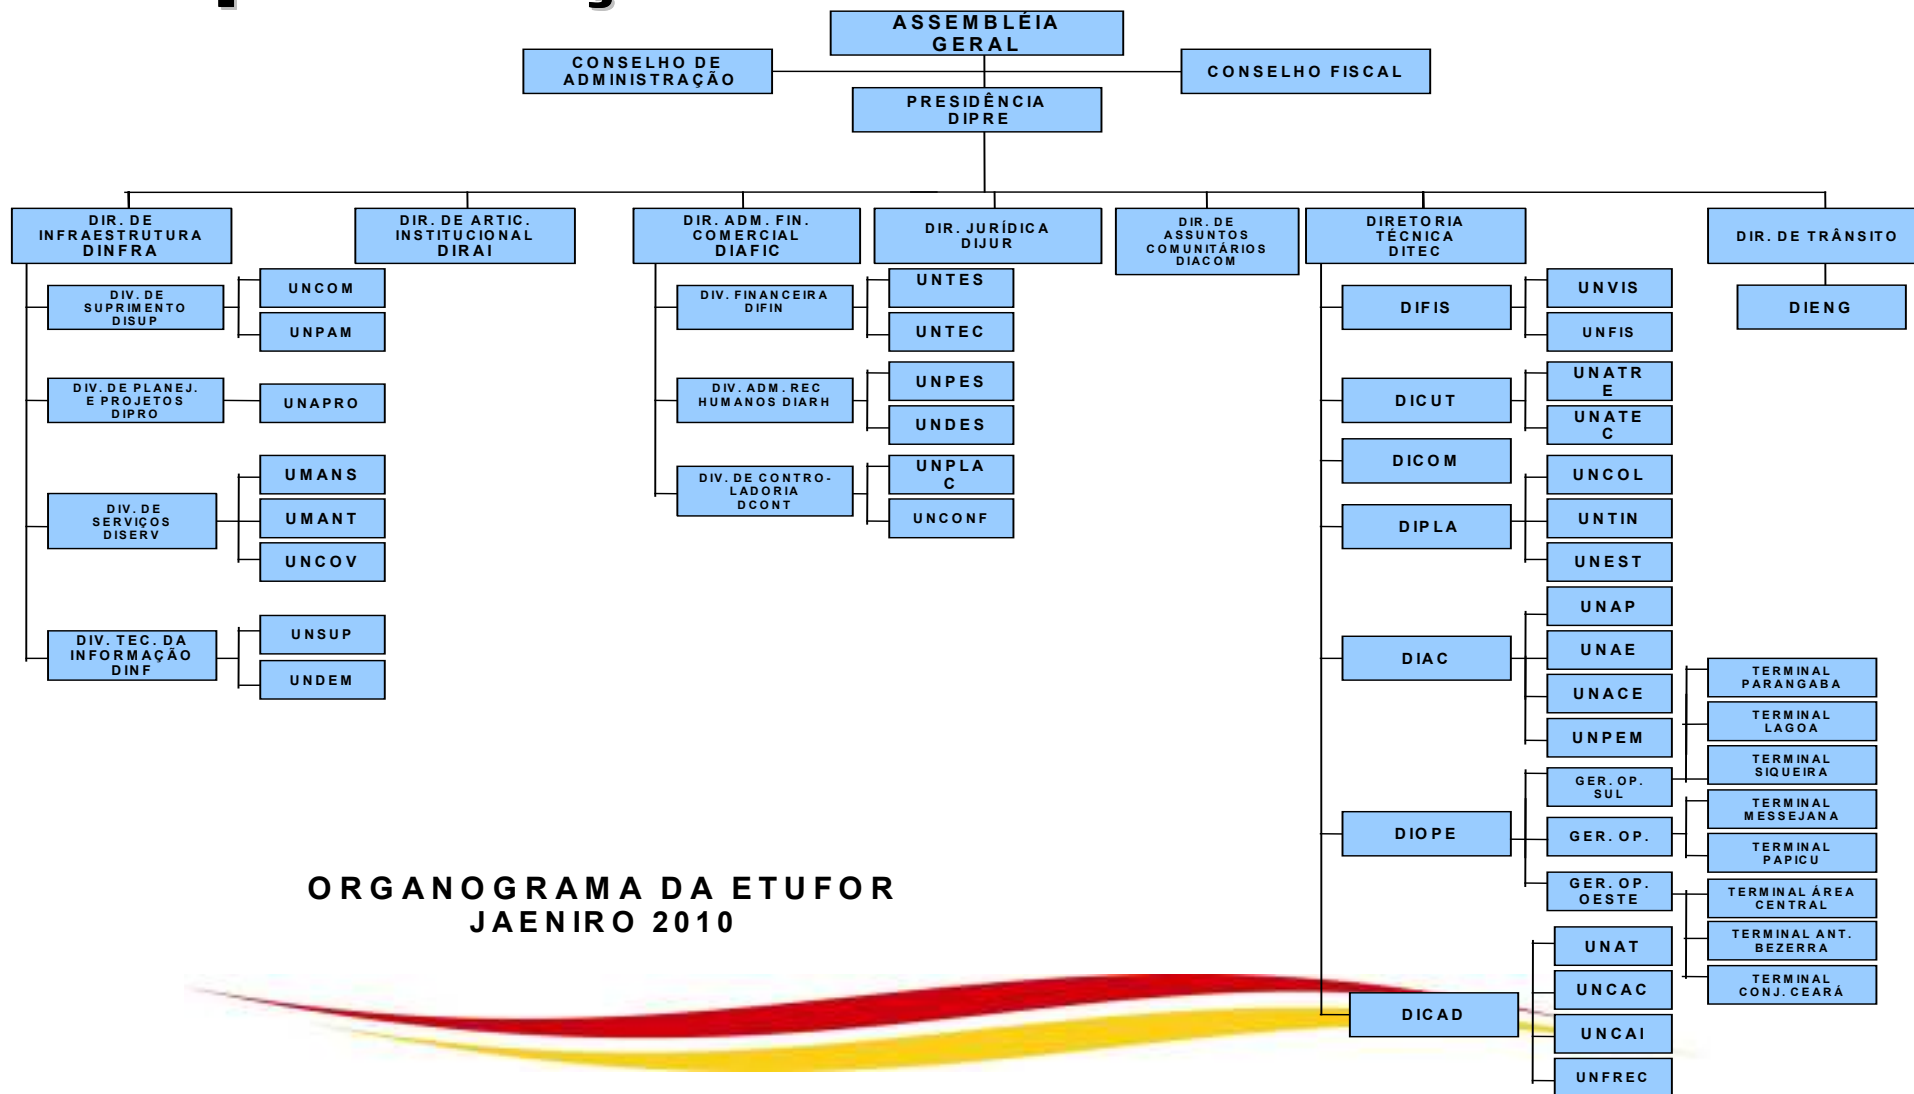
ASSEMBLÉIA GERAL

CONSELHO DE ADMINISTRAÇÃO

CONSELHO FISCAL

PRESIDÊNCIA DIPRE

DIR. DE INFRAESTRUTURA DINFRA

DIV. DE SUPRIMENTO DISUP

UNCOM

UNPAM

DIV. DE PLANEJ. E PROJETOS DIPRO

UNAPRO

DIV. DE SERVIÇOS DISERV

UMANS

UMANT

UNCOV

DIV. TEC. DA INFORMAÇÃO DINF

UNSUP

UNDEM

DIR. DE ARTIC. INSTITUCIONAL DIRAI

DIR. ADM. FIN. COMERCIAL DIAFIC

DIV. FINANCEIRA DIFIN

UNTES

UNTEC

DIV. ADM. REC HUMANOS DIARH

UNPES

UNDES

DIV. DE CONTRO-LADORIA DCONT

UNPLA C

UNCONF

DIR. JURÍDICA DIJUR

DIR. DE ASSUNTOS COMUNITÁRIOS DIACOM

DIRETORIA TÉCNICA DITEC

DIFIS

UNVIS

UNFIS

DICUT

UNATR E

UNATE C

DICOM

DIPLA

UNCOL

UNTIN

UNEST

DIAC

UNAP

UNAE

UNACE

UNPEM

DIOPE

GER. OP. SUL

GER. OP.

GER. OP. OESTE

TERMINAL PARANGABA

TERMINAL LAGOA

TERMINAL SIQUEIRA

TERMINAL MESSEJANA

TERMINAL PAPICU

TERMINAL ÁREA CENTRAL

TERMINAL ANT. BEZERRA

TERMINAL CONJ. CEARÁ

DICAD

UNAT

UNCAC

UNCAI

UNFREC

DIR. DE TRÂNSITO

DIENG

ORGANOGRAMA DA ETUFOR
JAENIRO 2010